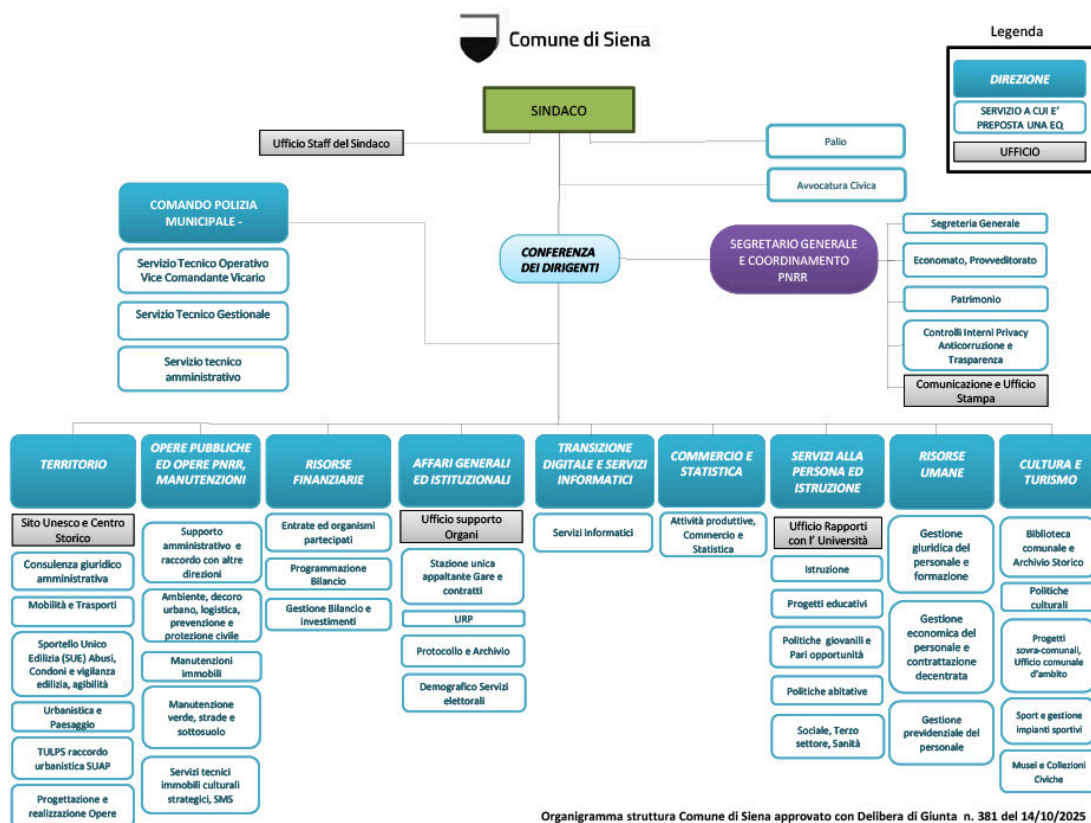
Comune di Siena

Legenda

DIREZIONE

SERVIZIO A CUI E' PREPOSTA UNA EQ

UFFICIO

SINDACO

Ufficio Staff del Sindaco

Palio

Avvocatura Civica

COMANDO POLIZIA MUNICIPALE -

Servizio Tecnico Operativo Vice Comandante Vicario

Servizio Tecnico Gestionale

Servizio tecnico amministrativo

CONFERENZA DEI DIRIGENTI

SEGRETARIO GENERALE E COORDINAMENTO PNRR

Segreteria Generale

Economato, Provveditorato

Patrimonio

Controlli Interni Privacy Anticorruzione e Trasparenza

Comunicazione e Ufficio Stampa

TERRITORIO

Sito Unesco e Centro Storico

Consulenza giuridico amministrativa

Mobilità e Trasporti

Sportello Unico Edilizia (SUE) Abusi, Condoni e vigilanza edilizia, agibilità

Urbanistica e Paesaggio

TULPS raccordo urbanistica SUAP

Progettazione e realizzazione Opere

OPERE PUBBLICHE ED OPERE PNRR, MANUTENZIONI

Supporto amministrativo e raccordo con altre direzioni

Ambiente, decoro urbano, logistica, prevenzione e protezione civile

Manutenzioni immobili

Manutenzione verde, strade e sottosuolo

Servizi tecnici immobili culturali strategici, SMS

RISORSE FINANZIARIE

Entrate ed organismi partecipati

Programmazione Bilancio

Gestione Bilancio e investimenti

AFFARI GENERALI ED ISTITUZIONALI

Ufficio supporto Organi

Stazione unica appaltante Gare e contratti

URP

Protocollo e Archivio

Demografico Servizi elettorali

TRANSIZIONE DIGITALE E SERVIZI INFORMATICI

Servizi informatici

COMMERCIO E STATISTICA

Attività produttive, Commercio e Statistica

SERVIZI ALLA PERSONA ED ISTRUZIONE

Ufficio Rapporti con l' Università

Istruzione

Progetti educativi

Politiche giovanili e Pari opportunità

Politiche abitative

Sociale, Terzo settore, Sanità

RISORSE UMANE

Gestione giuridica del personale e formazione

Gestione economica del personale e contrattazione decentrata

Gestione previdenziale del personale

CULTURA E TURISMO

Biblioteca comunale e Archivio Storico

Politiche culturali

Progetti sovra-comunali, Ufficio comunale d'ambito

Sport e gestione impianti sportivi

Musei e Collezioni Civiche

Organigramma struttura Comune di Siena approvato con Delibera di Giunta n. 381 del 14/10/2025